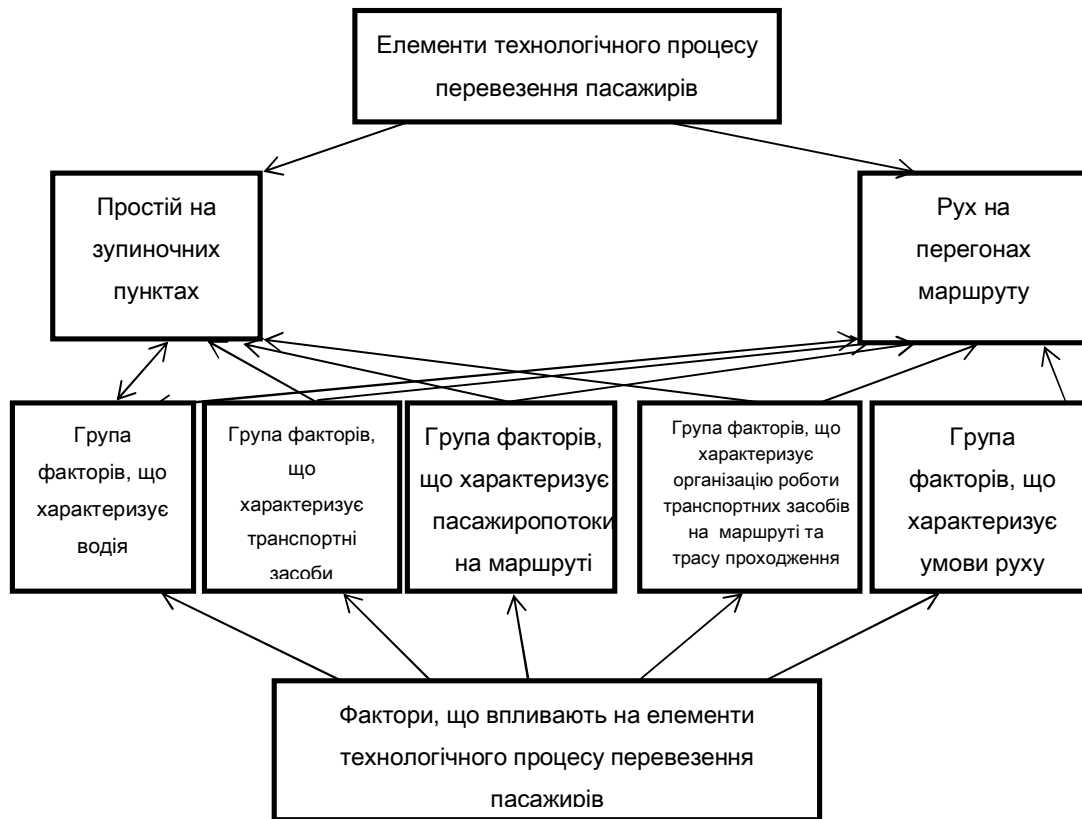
Елементи технологічного процесу перевезення пасажирів

Простій на зупиночних пунктах

Рух на перегонах маршруту

Група факторів, що характеризує водія

Група факторів, що характеризує транспортні засоби

Група факторів, що характеризує пасажиропотоки на маршруті

Група факторів, що характеризує організацію роботи транспортних засобів на маршруті та трасу проходження

Група факторів, що характеризує умови руху

Фактори, що впливають на елементи технологічного процесу перевезення пасажирів